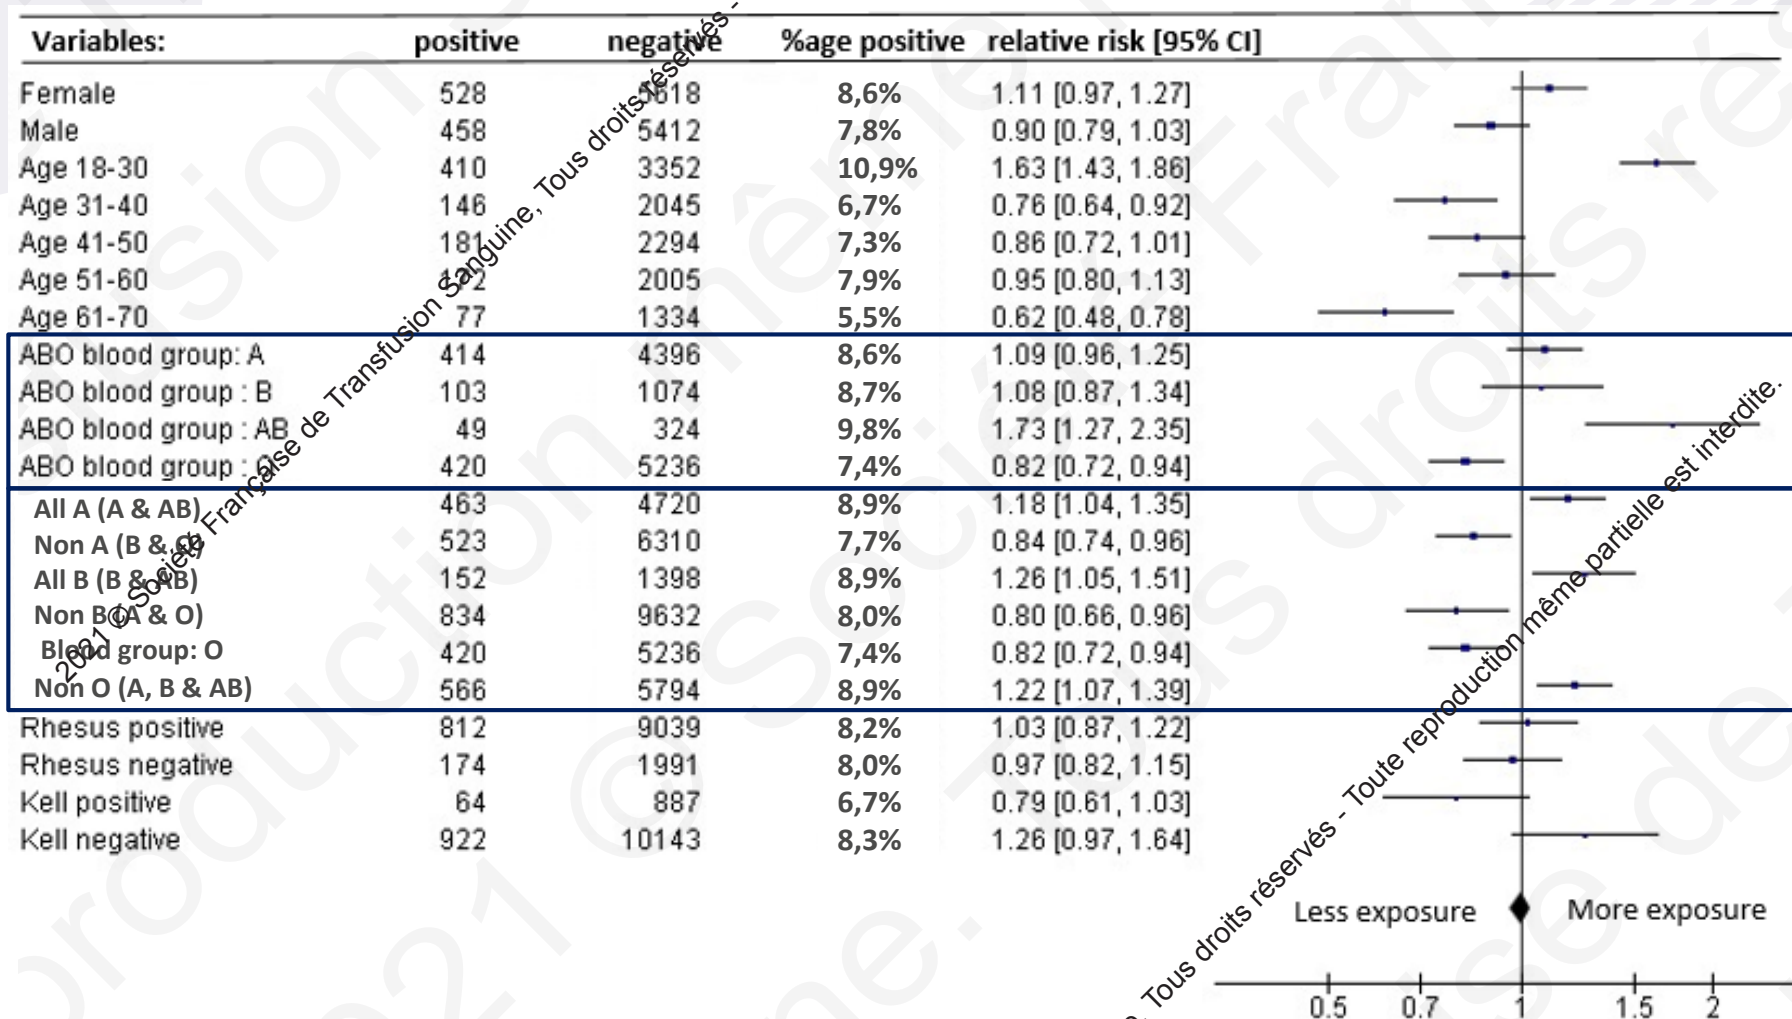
| Variables: | positive | negative | %age positive | relative risk [95% CI] |
|---|---|---|---|---|
| Female | 528 | 5618 | 8,6% | 1.11 [0.97, 1.27] |
| Male | 458 | 5412 | 7,8% | 0.90 [0.79, 1.03] |
| Age 18-30 | 410 | 3352 | 10,9% | 1.63 [1.43, 1.86] |
| Age 31-40 | 146 | 2045 | 6,7% | 0.76 [0.64, 0.92] |
| Age 41-50 | 181 | 2294 | 7,3% | 0.86 [0.72, 1.01] |
| Age 51-60 | 172 | 2005 | 7,9% | 0.95 [0.80, 1.13] |
| Age 61-70 | 77 | 1334 | 5,5% | 0.62 [0.48, 0.78] |
| ABO blood group: A | 414 | 4396 | 8,6% | 1.09 [0.96, 1.25] |
| ABO blood group : B | 103 | 1074 | 8,7% | 1.08 [0.87, 1.34] |
| ABO blood group : AB | 49 | 324 | 9,8% | 1.73 [1.27, 2.35] |
| ABO blood group : O | 420 | 5236 | 7,4% | 0.82 [0.72, 0.94] |
| All A (A & AB) | 463 | 4720 | 8,9% | 1.18 [1.04, 1.35] |
| Non A (B & O) | 523 | 6310 | 7,7% | 0.84 [0.74, 0.96] |
| All B (B & AB) | 152 | 1398 | 8,9% | 1.26 [1.05, 1.51] |
| Non B (A & O) | 834 | 9632 | 8,0% | 0.80 [0.66, 0.96] |
| Blood group: O | 420 | 5236 | 7,4% | 0.82 [0.72, 0.94] |
| Non O (A, B & AB) | 566 | 5794 | 8,9% | 1.22 [1.07, 1.39] |
| Rhesus positive | 812 | 9039 | 8,2% | 1.03 [0.87, 1.22] |
| Rhesus negative | 174 | 1991 | 8,0% | 0.97 [0.82, 1.15] |
| Kell positive | 64 | 887 | 6,7% | 0.79 [0.61, 1.03] |
| Kell negative | 922 | 10143 | 8,3% | 1.26 [0.97, 1.64] |

Less exposure More exposure

0.5 0.7 1 1.5 2

2021 © Société Française de Transfusion Sanguine, Tous droits réservés - Toute reproduction même partielle est interdite.

Tous droits réservés - Toute reproduction même partielle est interdite.